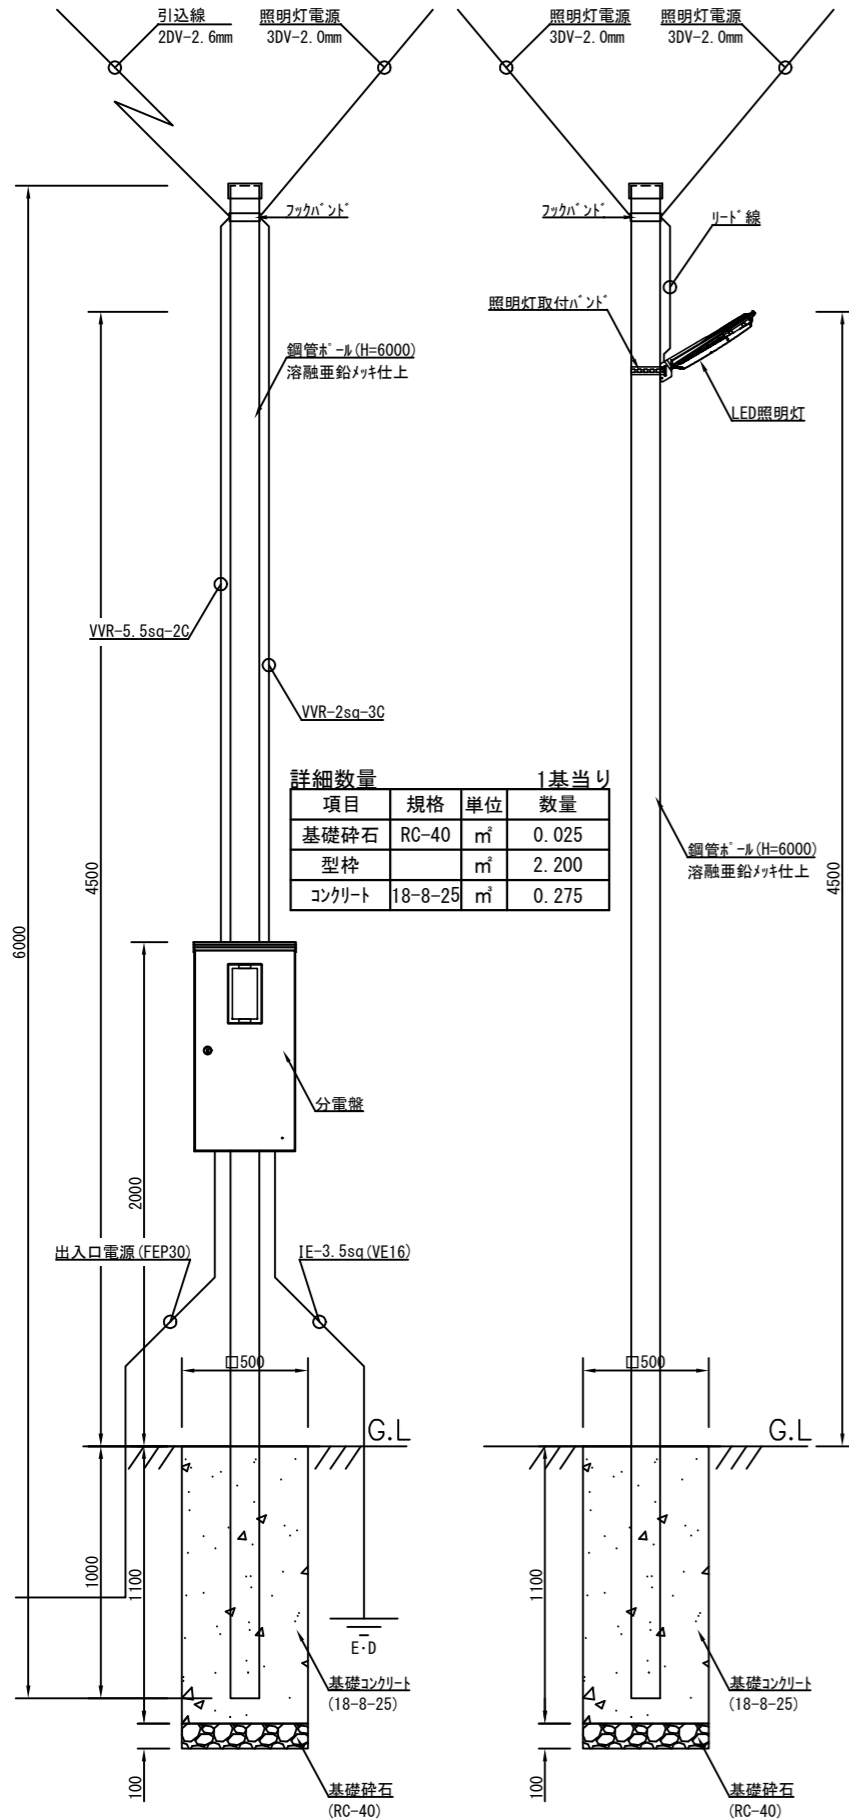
引込線
2DV-2.6mm

照明灯電源
3DV-2.0mm

照明灯電源
3DV-2.0mm

照明灯電源
3DV-2.0mm

ﾌｯｸﾊﾞﾝﾄﾞ

ﾌｯｸﾊﾞﾝﾄﾞ

ﾘｰﾄﾞ線

照明灯取付ﾊﾞﾝﾄﾞ

鋼管ﾎﾟｰﾙ(H=6000)
溶融亜鉛ﾒｯｷ仕上

LED照明灯

VVR-5.5sq-2C

VVR-2sq-3C

詳細数量 1基当り

| 項目 | 規格 | 単位 | 数量 |
|---|---|---|---|
| 基礎砕石 | RC-40 | $m^2$ | 0.025 |
| 型枠 | | $m^2$ | 2.200 |
| ｺﾝｸﾘｰﾄ | 18-8-25 | $m^3$ | 0.275 |

鋼管ﾎﾟｰﾙ(H=6000)
溶融亜鉛ﾒｯｷ仕上

6000

4500

4500

分電盤

2000

出入口電源(FEP30)

IE-3.5sq(VE16)

□500

□500

G.L

G.L

1000

1100

1100

E・D

基礎ｺﾝｸﾘｰﾄ
(18-8-25)

基礎ｺﾝｸﾘｰﾄ
(18-8-25)

100

100

基礎砕石
(RC-40)

基礎砕石
(RC-40)